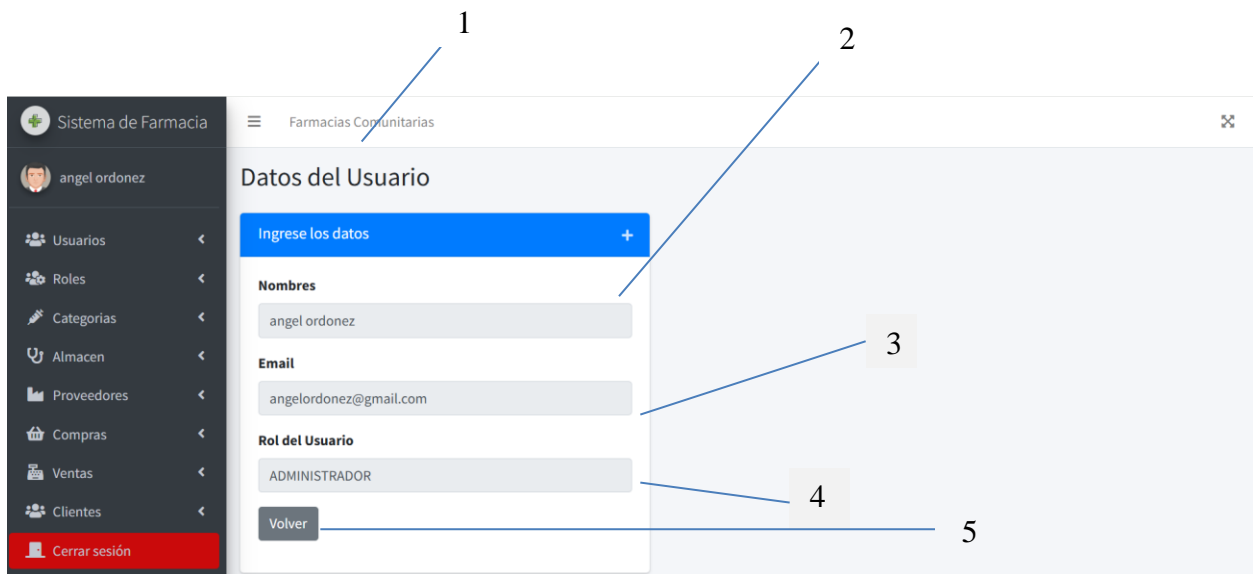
1

2

Sistema de Farmacia

Farmacias Comunitarias

angel ordonez

Datos del Usuario

Usuarios

Roles

Categorias

Almacen

Proveedores

Compras

Ventas

Clientes

Cerrar sesión

Ingrese los datos +

Nombres

angel ordonez

Email

angelordonez@gmail.com

Rol del Usuario

ADMINISTRADOR

Volver

3

4

5